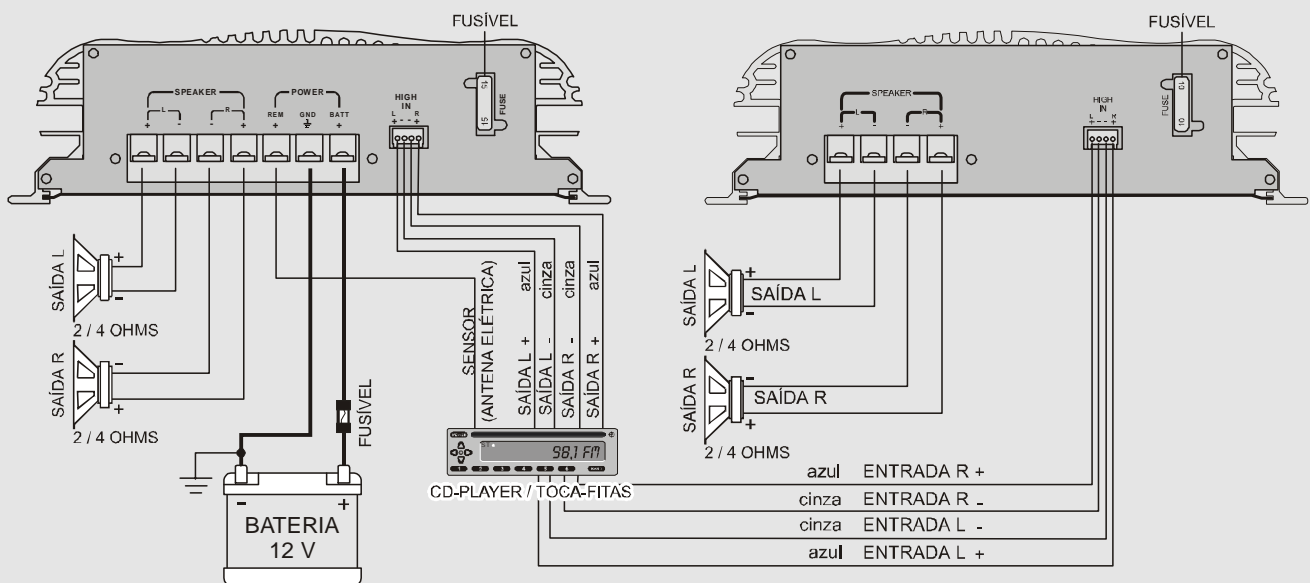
FUSÍVEL

SPEAKER
L
+ -
R
- +
POWER
REM
+
GND
BATT
+
HIGH IN
L R
+ - - +
15
FUSE

SAÍDA L
+
-
2 / 4 OHMS

SAÍDA R
-
+
2 / 4 OHMS

FUSÍVEL

BATERIA
12 V
-
+

SENSOR (ANTENA ELÉTRICA)
azul
SAÍDA L +
cinza
SAÍDA L -
cinza
SAÍDA R -
azul
SAÍDA R +

98.1 FM
CD-PLAYER / TOCA-FITAS

FUSÍVEL

SPEAKER
L
+ -
R
- +
HIGH IN
L - - R
FUSE
10

SAÍDA L
+
SAÍDA L
-
2 / 4 OHMS

SAÍDA R
-
SAÍDA R
+
2 / 4 OHMS

azul ENTRADA R +
cinza ENTRADA R -
cinza ENTRADA L -
azul ENTRADA L +